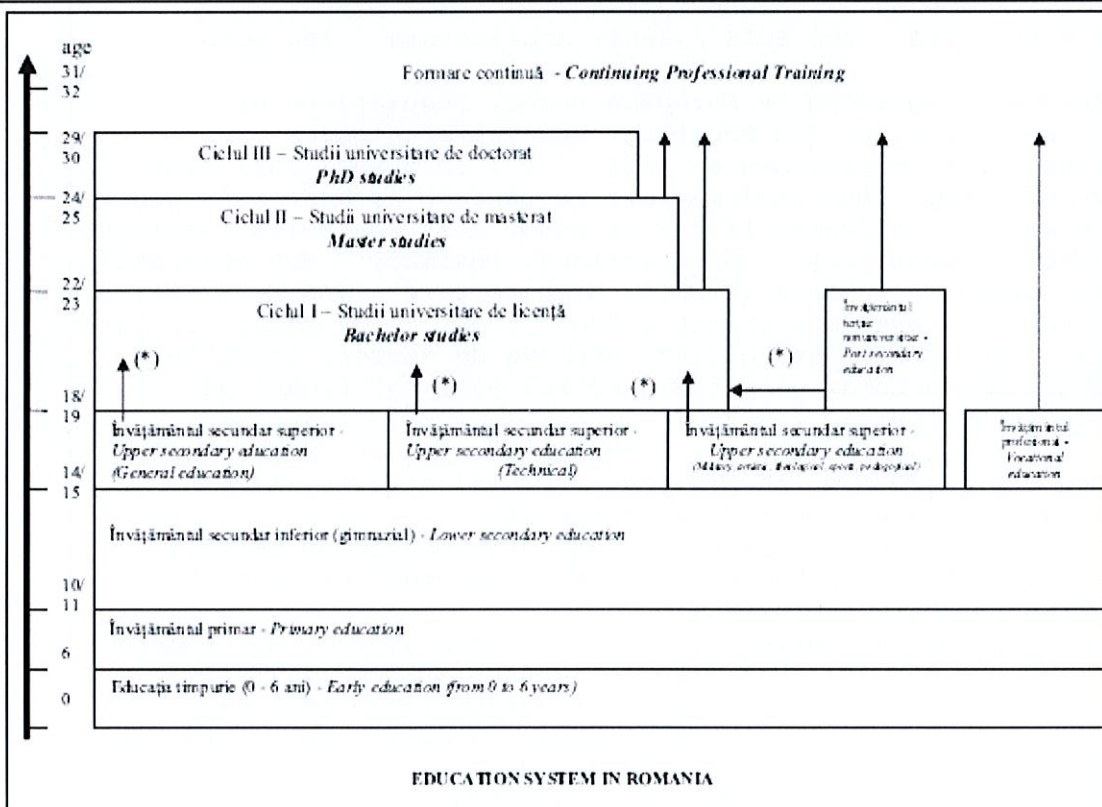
age

31/
32

Formare continuă - *Continuing Professional Training*

29/
30

Ciclul III – Studii universitare de doctorat
*PhD studies*

24/
25

Ciclul II – Studii universitare de masterat
*Master studies*

22/
23

Ciclul I – Studii universitare de licenţă
*Bachelor studies*

Învăţământul terţiar nonuniversitar - *Post secondary education*

(*)

(*)

(*)

(*)

18/
19

Învăţământul secundar superior - *Upper secondary education (General education)*

Învăţământul secundar superior - *Upper secondary education (Technical)*

Învăţământul secundar superior - *Upper secondary education* *(Military, artistic, theological, sport, pedagogical)*

Învăţământul profesional - *Vocational education*

14/
15

Învăţământul secundar inferior (gimnazial) - *Lower secondary education*

10/
11

Învăţământul primar - *Primary education*

6

Educaţia timpurie (0 - 6 ani) - *Early education from 0 to 6 years)*

0

EDUCATION SYSTEM IN ROMANIA